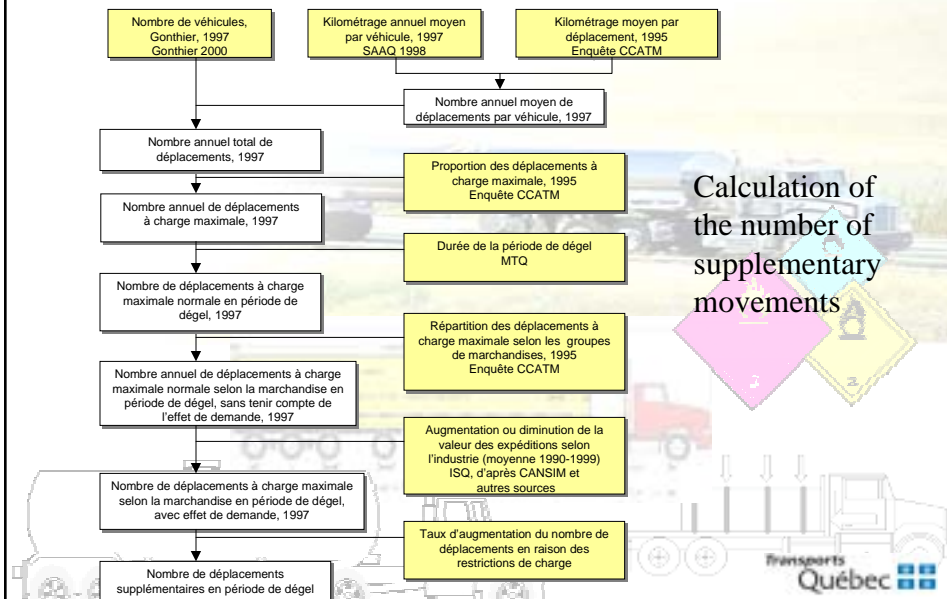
Nombre de véhicules, Gonthier, 1997 Gonthier 2000

Kilométrage annuel moyen par véhicule, 1997 SAAQ 1998

Kilométrage moyen par déplacement, 1995 Enquête CCATM

Nombre annuel moyen de déplacements par véhicule, 1997

Nombre annuel total de déplacements, 1997

Proportion des déplacements à charge maximale, 1995 Enquête CCATM

Nombre annuel de déplacements à charge maximale, 1997

Durée de la période de dégel MTQ

Nombre de déplacements à charge maximale normale en période de dégel, 1997

Répartition des déplacements à charge maximale selon les groupes de marchandises, 1995 Enquête CCATM

Nombre annuel de déplacements à charge maximale normale selon la marchandise en période de dégel, sans tenir compte de l'effet de demande, 1997

Augmentation ou diminution de la valeur des expéditions selon l'industrie (moyenne 1990-1999) ISQ, d'après CANSIM et autres sources

Nombre de déplacements à charge maximale selon la marchandise en période de dégel, avec effet de demande, 1997

Taux d'augmentation du nombre de déplacements en raison des restrictions de charge

Nombre de déplacements supplémentaires en période de dégel

Calculation of the number of supplementary movements

Transports Québec